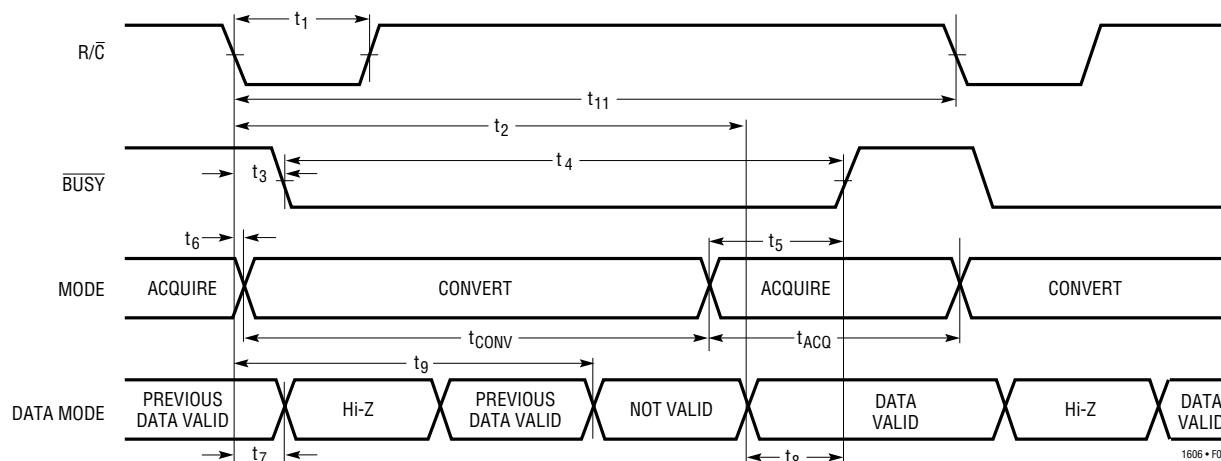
$R/\overline{C}$

$t_1$

$t_{11}$

$t_2$

$\overline{BUSY}$

$t_3$

$t_4$

$t_6$

$t_5$

MODE

ACQUIRE

CONVERT

ACQUIRE

CONVERT

$t_{CONV}$

$t_{ACQ}$

$t_9$

DATA MODE

PREVIOUS DATA VALID

Hi-Z

PREVIOUS DATA VALID

NOT VALID

DATA VALID

Hi-Z

DATA VALID

$t_7$

$t_8$

1606 • F0